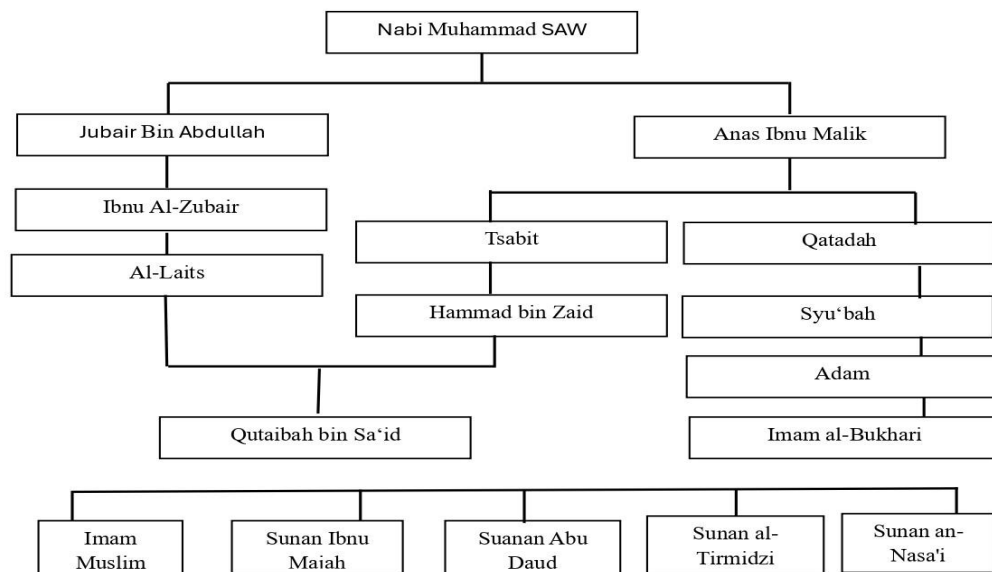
Nabi Muhammad SAW

Jubair Bin Abdullah

Anas Ibnu Malik

Ibnu Al-Zubair

Tsabit

Qatadah

Al-Laits

Hammad bin Zaid

Syu'bah

Adam

Qutaibah bin Sa'id

Imam al-Bukhari

Imam Muslim

Sunan Ibnu Majah

Suanan Abu Daud

Sunan al-Tirmidzi

Sunan an-Nasa'i